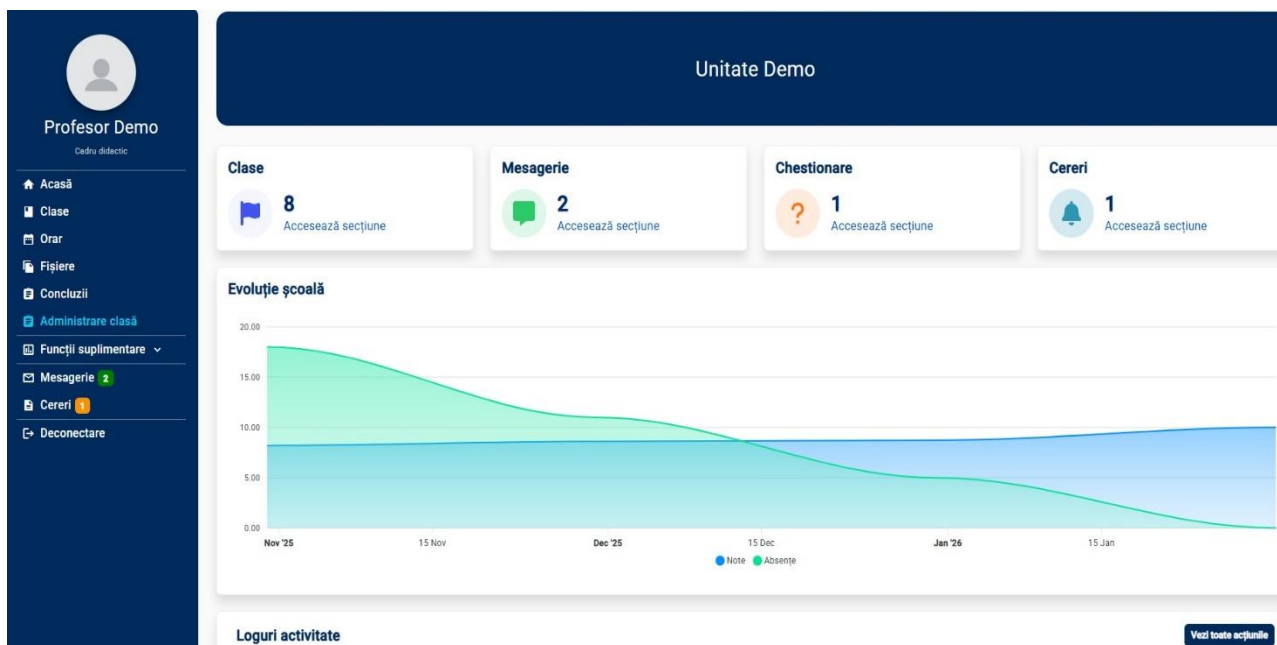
Profesor Demo
Cadru didactic

Acasă
Clase
Orar
Fișiere
Concluzii
Administrare clasă
Funcții suplimentare
Mesagerie 2
Cereri 1
Deconectare

Unitate Demo

Clase
8
Accesează secțiune

Mesagerie
2
Accesează secțiune

Chestionare
1
Accesează secțiune

Cereri
1
Accesează secțiune

Evoluție școală

20.00
15.00
10.00
5.00
0.00
Nov '25
15 Nov
Dec '25
15 Dec
Jan '26
15 Jan

Note
Absențe

Loguri activitate
Vezi toate acțiunile